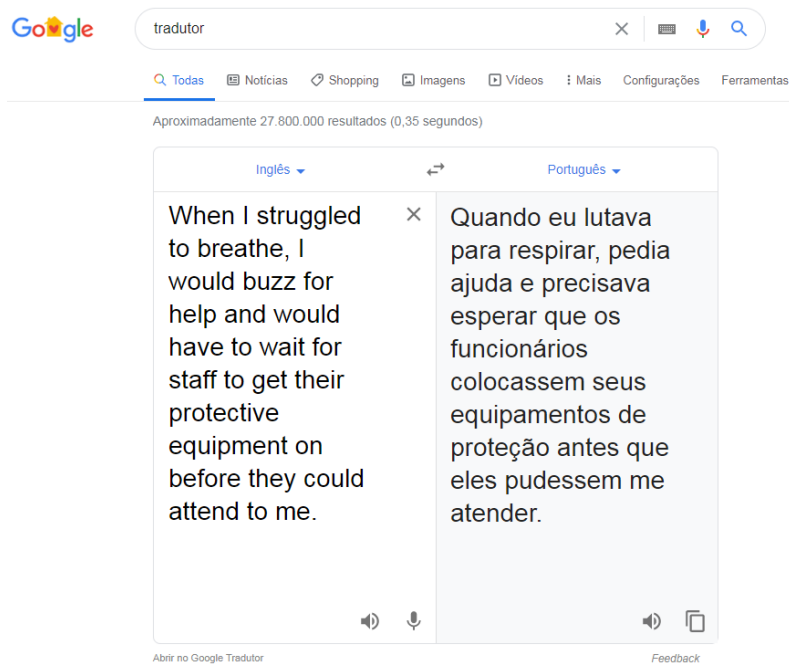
Google

tradutor

Todas Notícias Shopping Imagens Vídeos Mais Configurações Ferramentas

Aproximadamente 27.800.000 resultados (0,35 segundos)

Inglês

Português

When I struggled to breathe, I would buzz for help and would have to wait for staff to get their protective equipment on before they could attend to me.

Quando eu lutava para respirar, pedia ajuda e precisava esperar que os funcionários colocassem seus equipamentos de proteção antes que eles pudessem me atender.

Abrir no Google Tradutor

Feedback